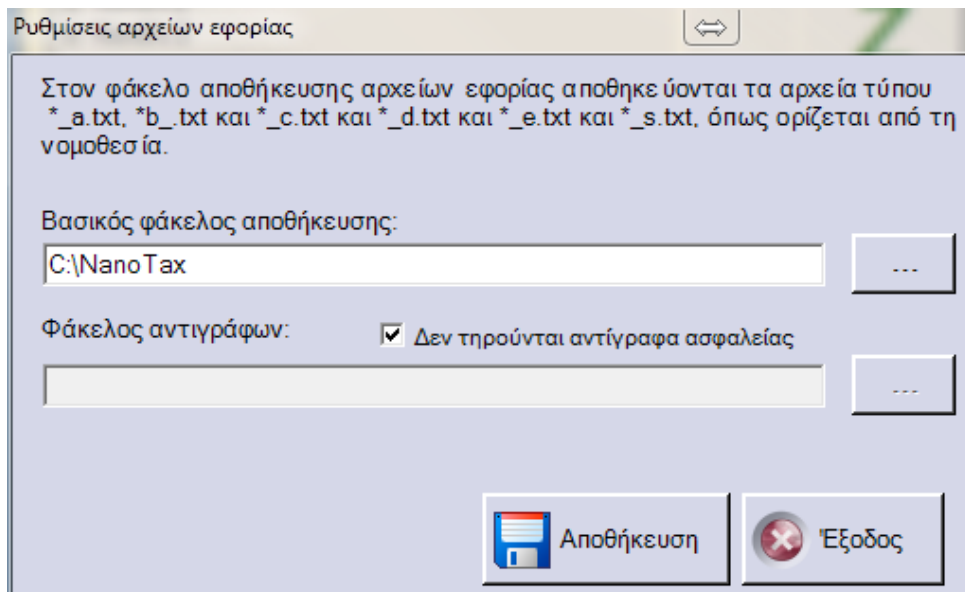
Ρυθμίσεις αρχείων εφορίας

⇔

Στον φάκελο αποθήκευσης αρχείων εφορίας αποθηκεύονται τα αρχεία τύπου *_a.txt, *b_.txt και *_c.txt και *_d.txt και *_e.txt και *_s.txt, όπως ορίζεται από τη νομοθεσία.

Βασικός φάκελος αποθήκευσης:

C:\NanoTax

...

Φάκελος αντιγράφων:

Δεν τηρούνται αντίγραφα ασφαλείας

...

Αποθήκευση

Έξοδος